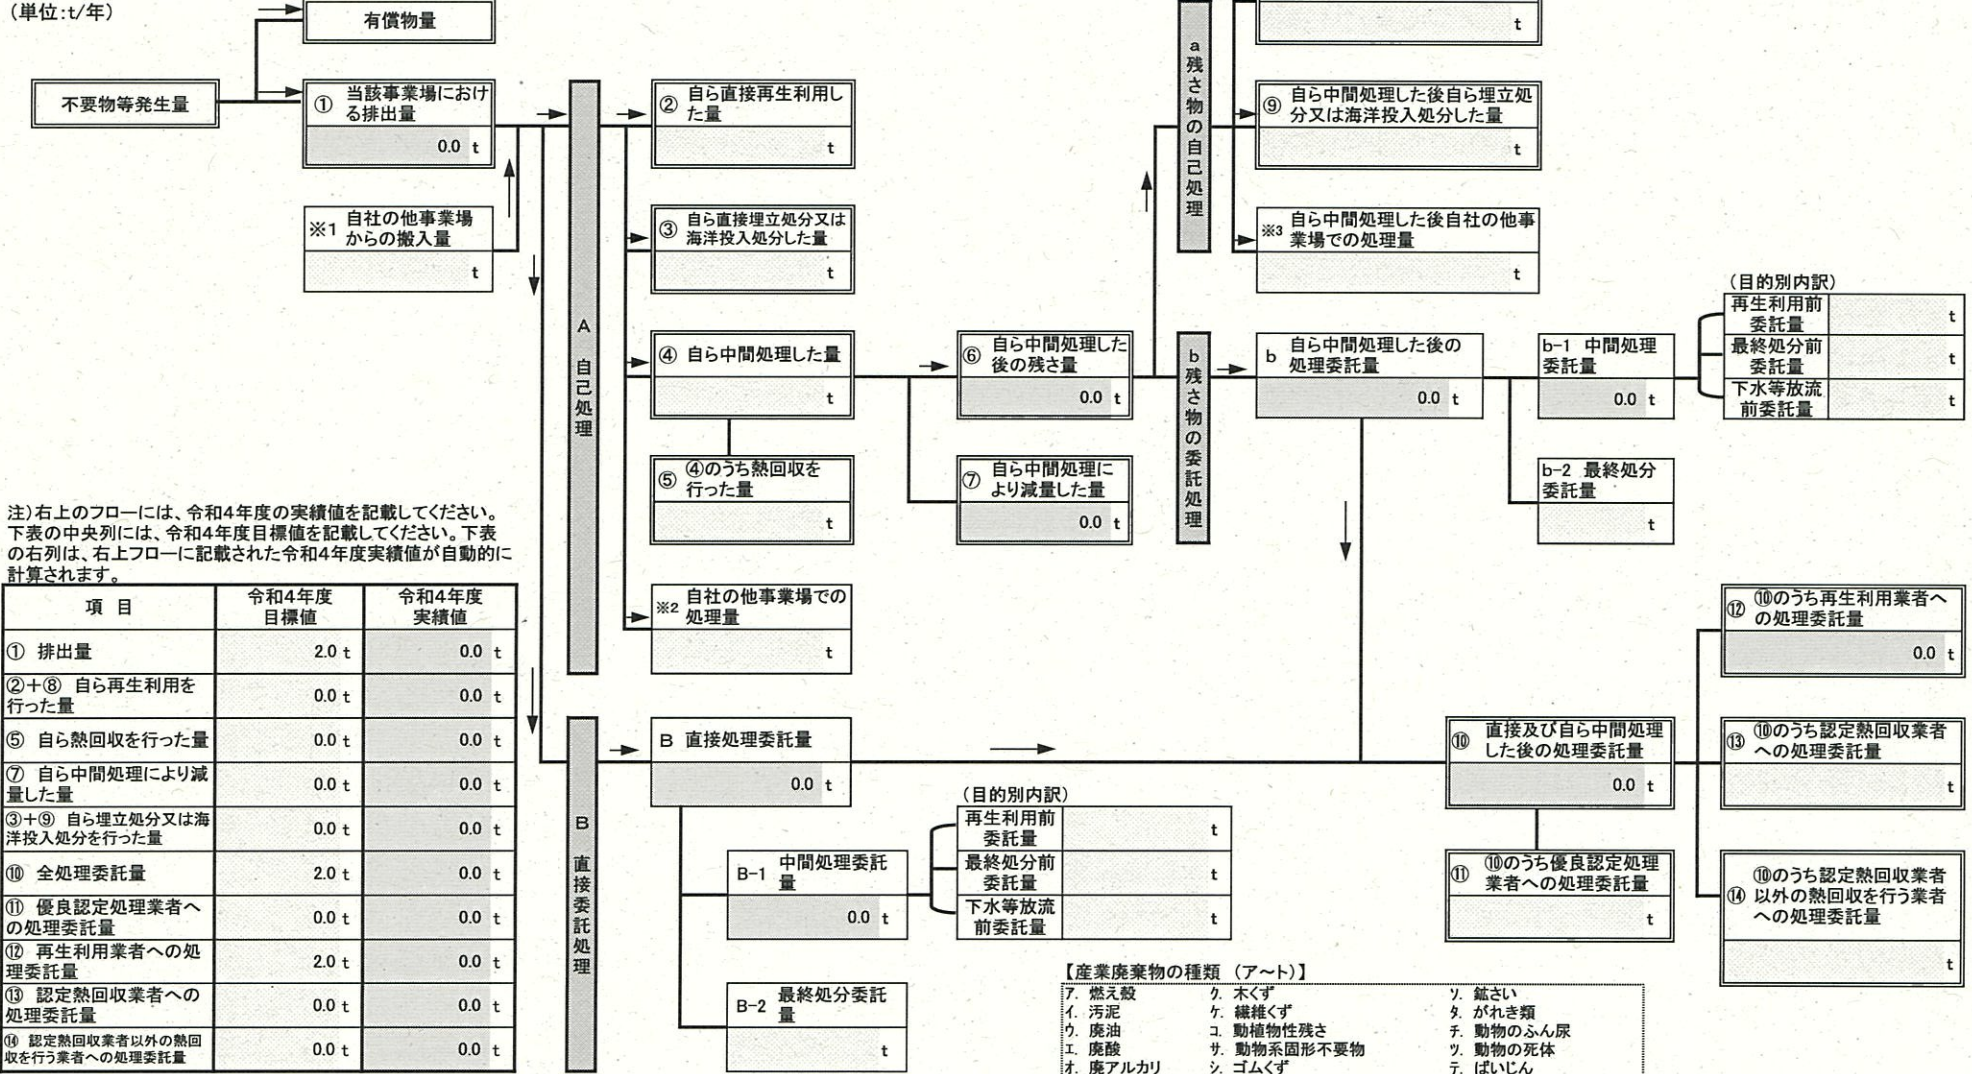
(単位:t/年)

有償物量

不要物等発生量

① 当該事業場における排出量
0.0 t

※1 自社の他事業場からの搬入量
t

A 自己処理

② 自ら直接再生利用した量
t

③ 自ら直接埋立処分又は海洋投入処分した量
t

④ 自ら中間処理した量
t

⑤ ④のうち熱回収を行った量
t

※2 自社の他事業場での処理量
t

⑥ 自ら中間処理した後の残さ量
0.0 t

⑦ 自ら中間処理により減量した量
0.0 t

a 残さ物の自己処理

t

⑨ 自ら中間処理した後自ら埋立処分又は海洋投入処分した量
t

※3 自ら中間処理した後自社の他事業場での処理量
t

b 残さ物の委託処理

b 自ら中間処理した後の処理委託量
0.0 t

b-1 中間処理委託量
0.0 t

b-2 最終処分委託量
t

(目的別内訳)
| | |
|---|---|
| 再生利用前委託量 | t |
| 最終処分前委託量 | t |
| 下水等放流前委託量 | t |

注)右上のフローには、令和4年度の実績値を記載してください。下表の中央列には、令和4年度目標値を記載してください。下表の右列は、右上フローに記載された令和4年度実績値が自動的に計算されます。

| 項 目 | 令和4年度目標値 | 令和4年度実績値 |
|---|---|---|
| ① 排出量 | 2.0 t | 0.0 t |
| ②+⑧ 自ら再生利用を行った量 | 0.0 t | 0.0 t |
| ⑤ 自ら熱回収を行った量 | 0.0 t | 0.0 t |
| ⑦ 自ら中間処理により減量した量 | 0.0 t | 0.0 t |
| ③+⑨ 自ら埋立処分又は海洋投入処分を行った量 | 0.0 t | 0.0 t |
| ⑩ 全処理委託量 | 2.0 t | 0.0 t |
| ⑪ 優良認定処理業者への処理委託量 | 0.0 t | 0.0 t |
| ⑫ 再生利用業者への処理委託量 | 2.0 t | 0.0 t |
| ⑬ 認定熱回収業者への処理委託量 | 0.0 t | 0.0 t |
| ⑭ 認定熱回収業者以外の熱回収を行う業者への処理委託量 | 0.0 t | 0.0 t |

B 直接委託処理

B 直接処理委託量
0.0 t

B-1 中間処理委託量
0.0 t

(目的別内訳)
| | |
|---|---|
| 再生利用前委託量 | t |
| 最終処分前委託量 | t |
| 下水等放流前委託量 | t |

B-2 最終処分委託量
t

⑩ 直接及び自ら中間処理した後の処理委託量
0.0 t

⑪ ⑩のうち優良認定処理業者への処理委託量
t

⑫ ⑩のうち再生利用業者への処理委託量
0.0 t

⑬ ⑩のうち認定熱回収業者への処理委託量
t

⑭ ⑩のうち認定熱回収業者以外の熱回収を行う業者への処理委託量
t

【産業廃棄物の種類 (ア~ト)】
ア. 燃え殻　ク. 木くず　ソ. 鉱さい
イ. 汚泥　ケ. 繊維くず　タ. がれき類
ウ. 廃油　コ. 動植物性残さ　チ. 動物のふん尿
エ. 廃酸　サ. 動物系固形不要物　ツ. 動物の死体
オ. 廃アルカリ　シ. ゴムくず　テ. ばいじん